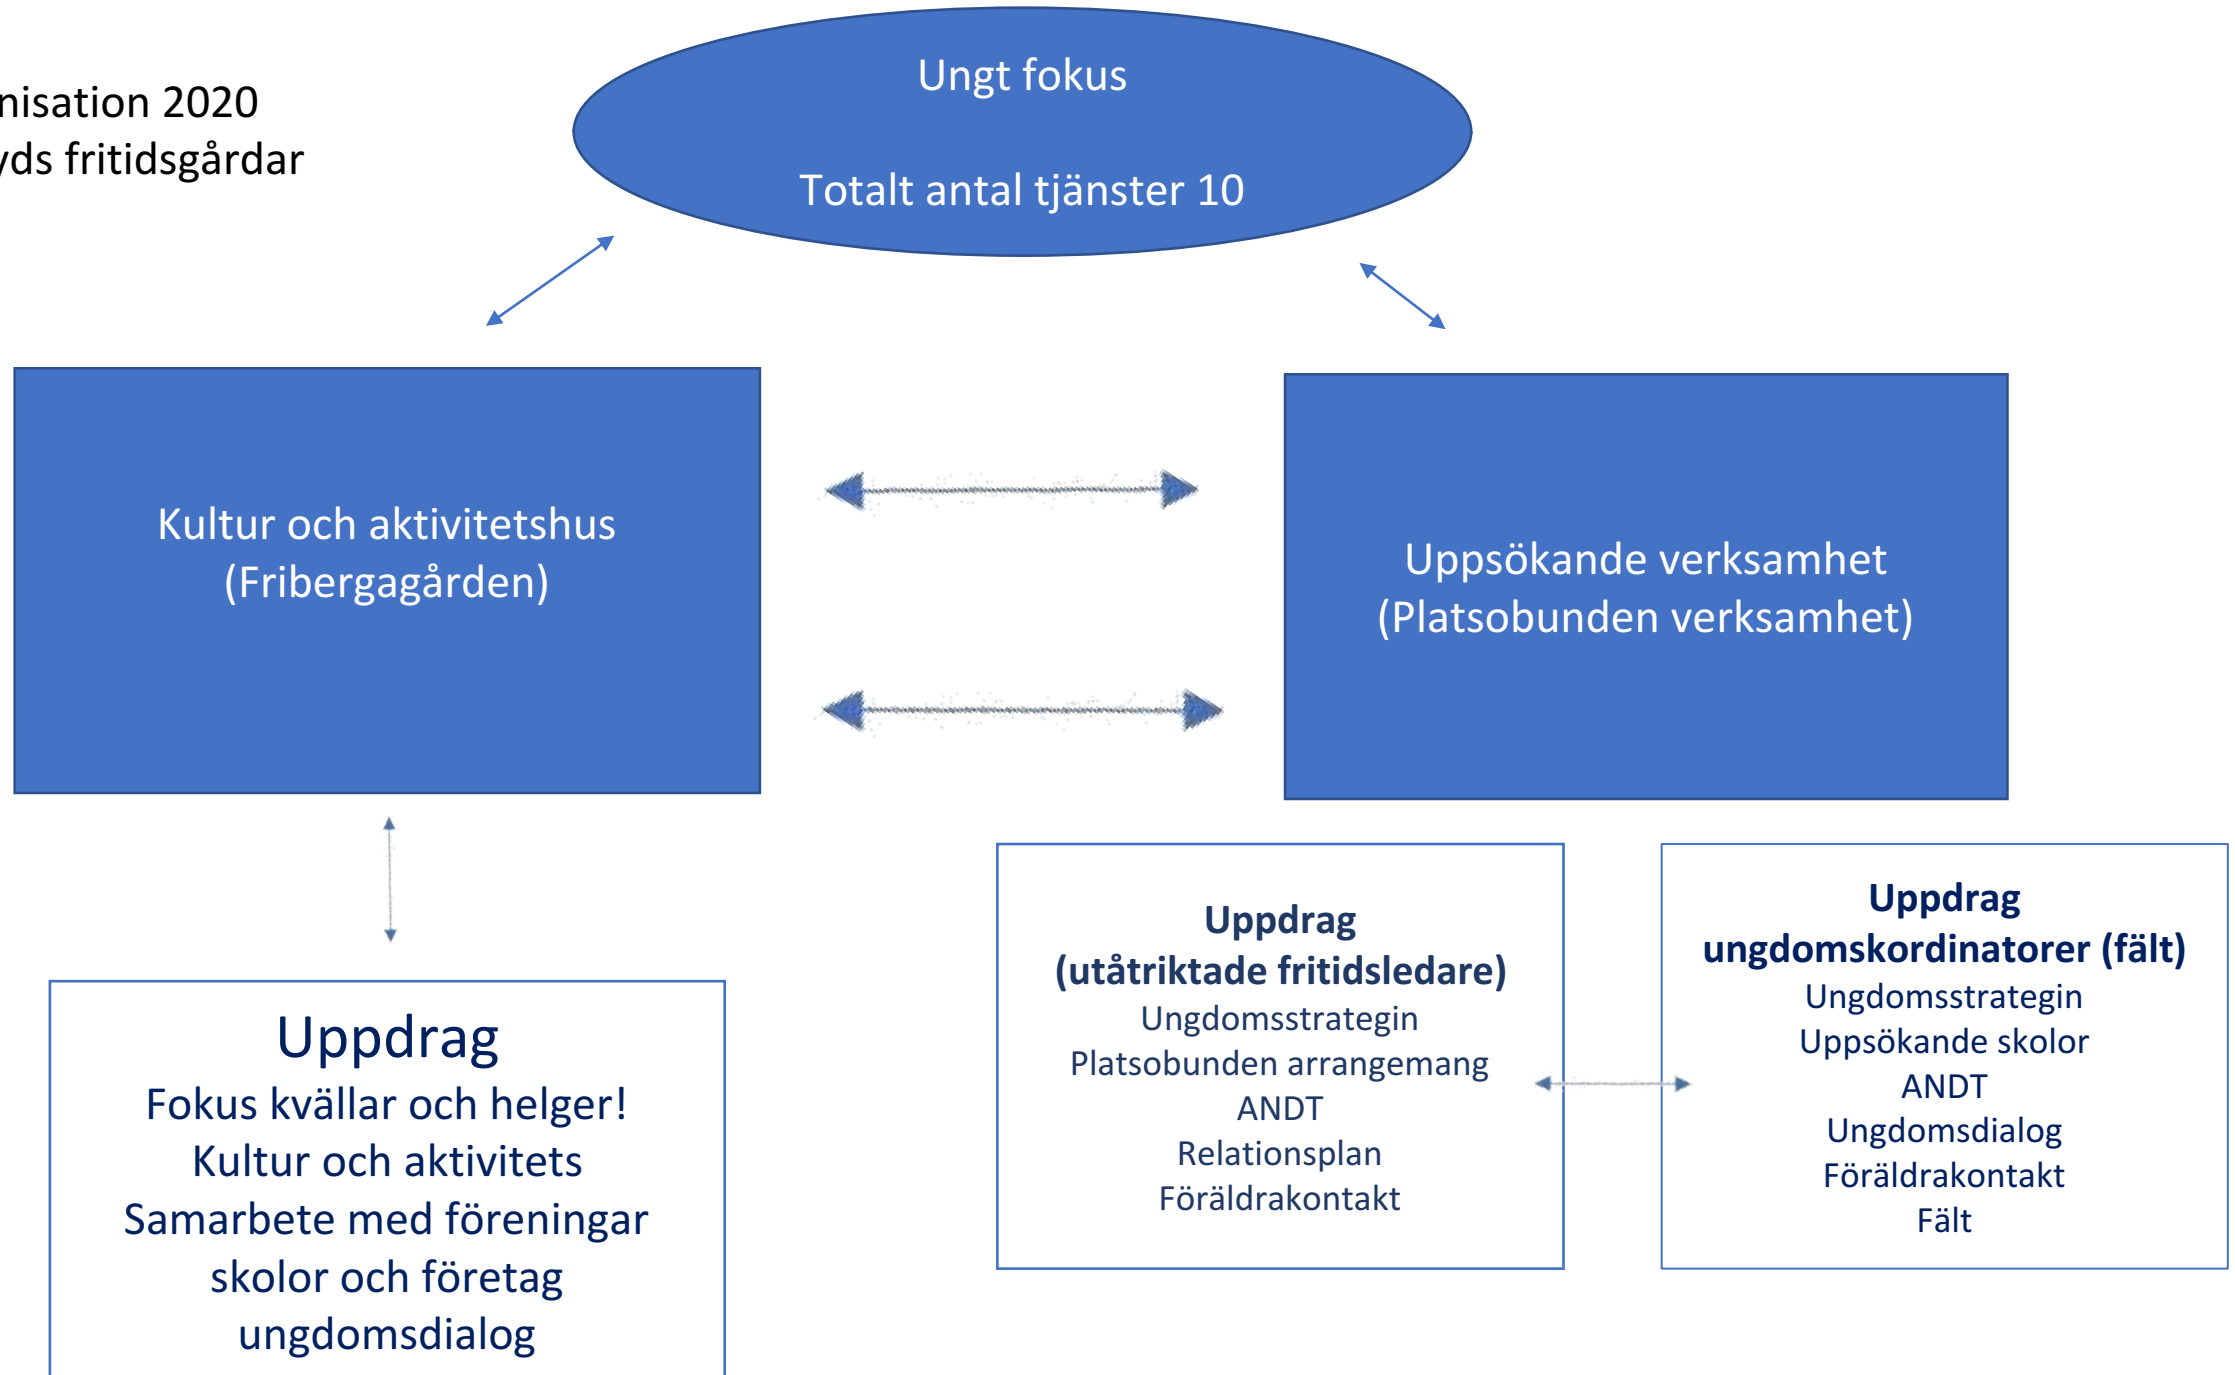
nisation 2020
yds fritidsgårdar

Ungt fokus

Totalt antal tjänster 10

Kultur och aktivitetshus (Fribergagården)

Uppsökande verksamhet (Platsobunden verksamhet)

**Uppdrag (utåtriktade fritidsledare)**
Ungdomsstrategin
Platsobunden arrangemang
ANDT
Relationsplan
Föräldrakontakt

**Uppdrag ungdomskordinatorer (fält)**
Ungdomsstrategin
Uppsökande skolor
ANDT
Ungdomsdialog
Föräldrakontakt
Fält

Uppdrag
Fokus kvällar och helger!
Kultur och aktivitets
Samarbete med föreningar
skolor och företag
ungdomsdialog